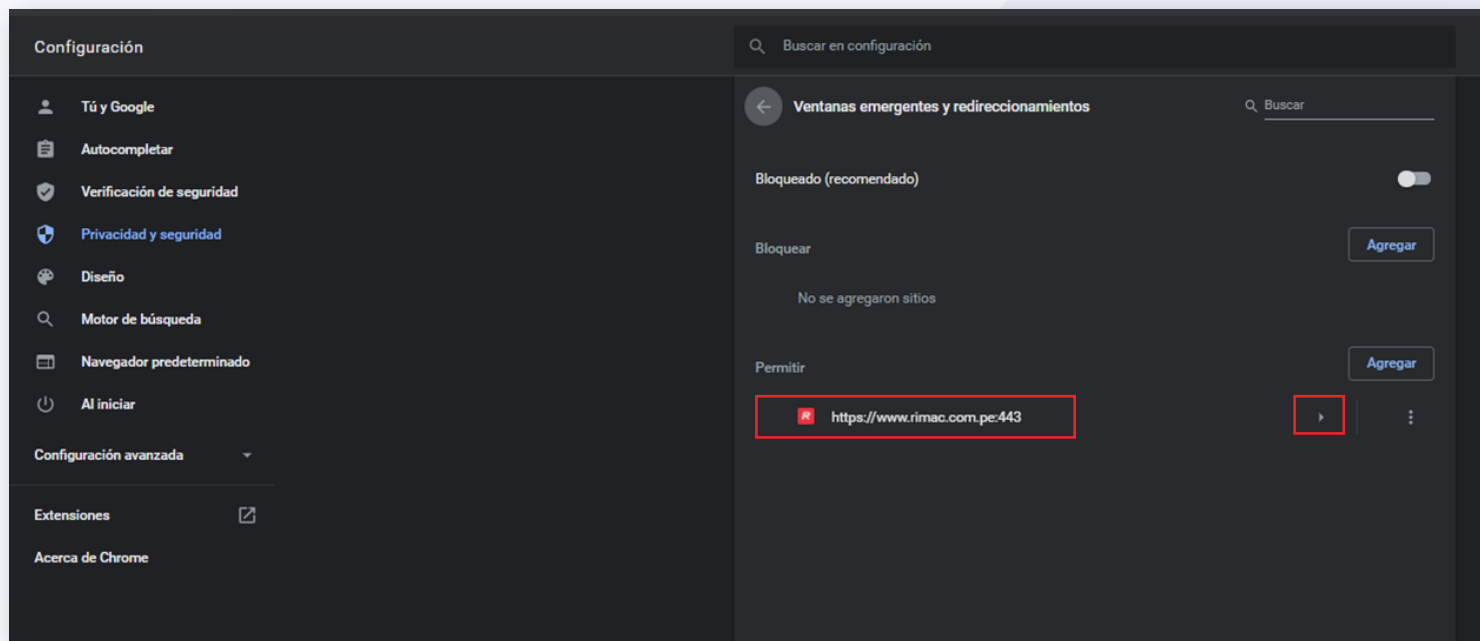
Configuración

Buscar en configuración

Tú y Google
Autocompletar
Verificación de seguridad
Privacidad y seguridad
Diseño
Motor de búsqueda
Navegador predeterminado
Al iniciar
Configuración avanzada
Extensiones
Acerca de Chrome

Ventanas emergentes y redireccionamientos

Buscar

Bloqueado (recomendado)

Bloquear

Agregar

No se agregaron sitios

Permitir

Agregar

https://www.rimac.com.pe:443